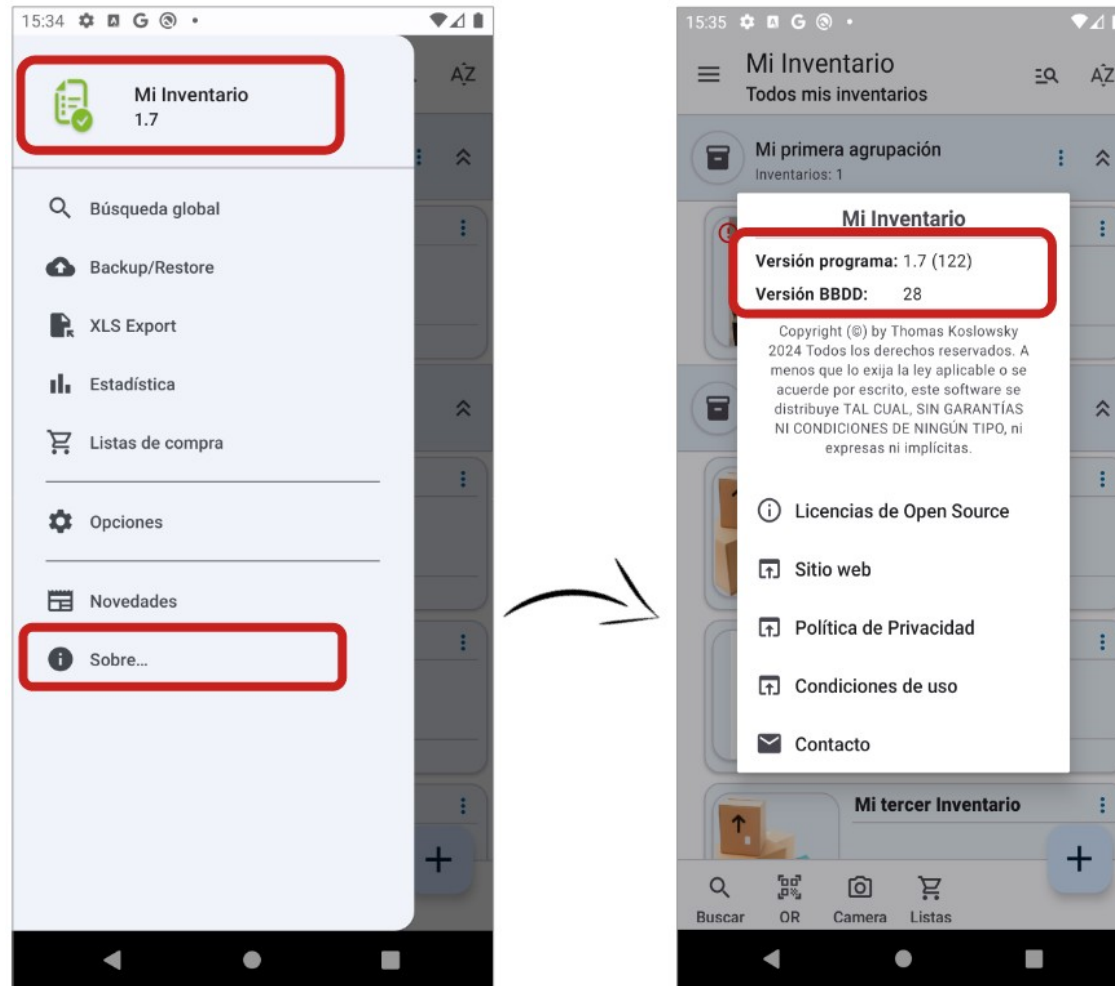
15:34

Mi Inventario
1.7

Búsqueda global
Backup/Restore
XLS Export
Estadística
Listas de compra
Opciones
Novedades
Sobre...

15:35

Mi Inventario
Todos mis inventarios

Mi primera agrupación
Inventarios: 1

Mi Inventario
Versión programa: 1.7 (122)
Versión BBDD: 28

Copyright (©) by Thomas Koslowsky 2024 Todos los derechos reservados. A menos que lo exija la ley aplicable o se acuerde por escrito, este software se distribuye TAL CUAL, SIN GARANTÍAS NI CONDICIONES DE NINGÚN TIPO, ni expresas ni implícitas.

Licencias de Open Source
Sitio web
Política de Privacidad
Condiciones de uso
Contacto

Mi tercer Inventario

Buscar
QR
Camera
Listas